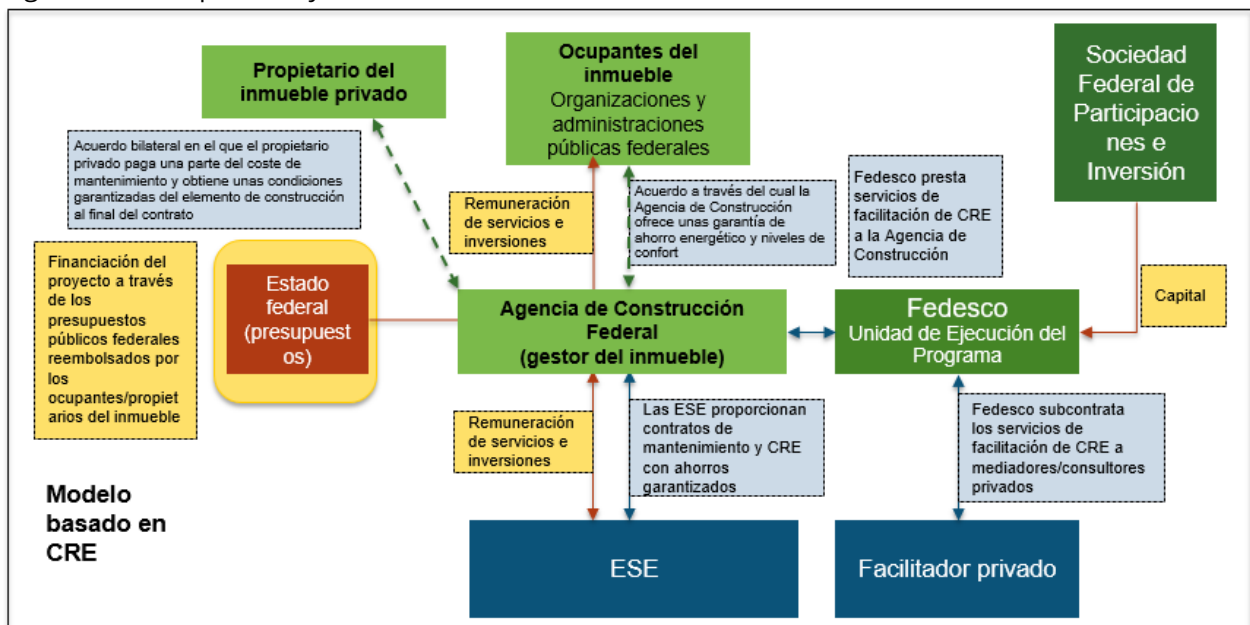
Propietario del inmueble privado

Ocupantes del inmueble
Organizaciones y administraciones públicas federales

Sociedad Federal de Participaciones e Inversión

Acuerdo bilateral en el que el propietario privado paga una parte del coste de mantenimiento y obtiene unas condiciones garantizadas del elemento de construcción al final del contrato

Remuneración de servicios e inversiones

Acuerdo a través del cual la Agencia de Construcción ofrece unas garantía de ahorro energético y niveles de confort

Fedesco presta servicios de facilitación de CRE a la Agencia de Construcción

Financiación del proyecto a través de los presupuestos públicos federales reembolsados por los ocupantes/propietarios del inmueble

Estado federal (presupuestos)

Agencia de Construcción Federal (gestor del inmueble)

Fedesco
Unidad de Ejecución del Programa

Capital

Remuneración de servicios e inversiones

Las ESE proporcionan contratos de mantenimiento y CRE con ahorros garantizados

Fedesco subcontrata los servicios de facilitación de CRE a mediadores/consultores privados

Modelo basado en CRE

ESE

Facilitador privado